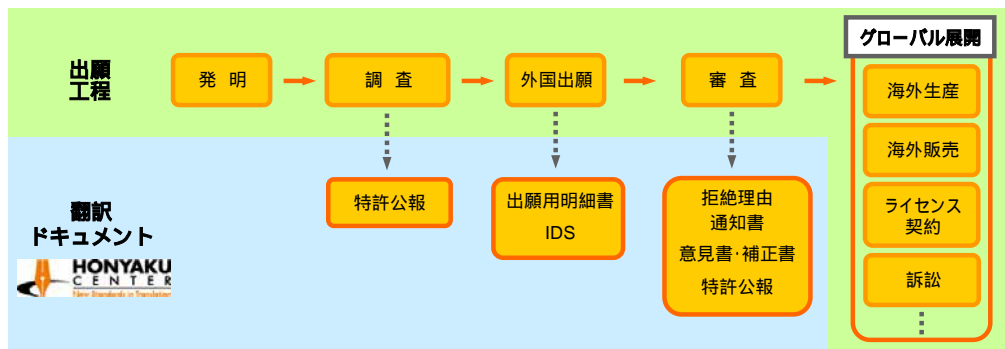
出願工程

発 明

調 査

外国出願

審 査

グローバル展開

海外生産

海外販売

ライセンス契約

訴訟

⋮

翻訳ドキュメント

HONYAKU CENTER

New Standards in Translation

特許公報

出願用明細書
IDS

拒絶理由通知書
意見書・補正書
特許公報